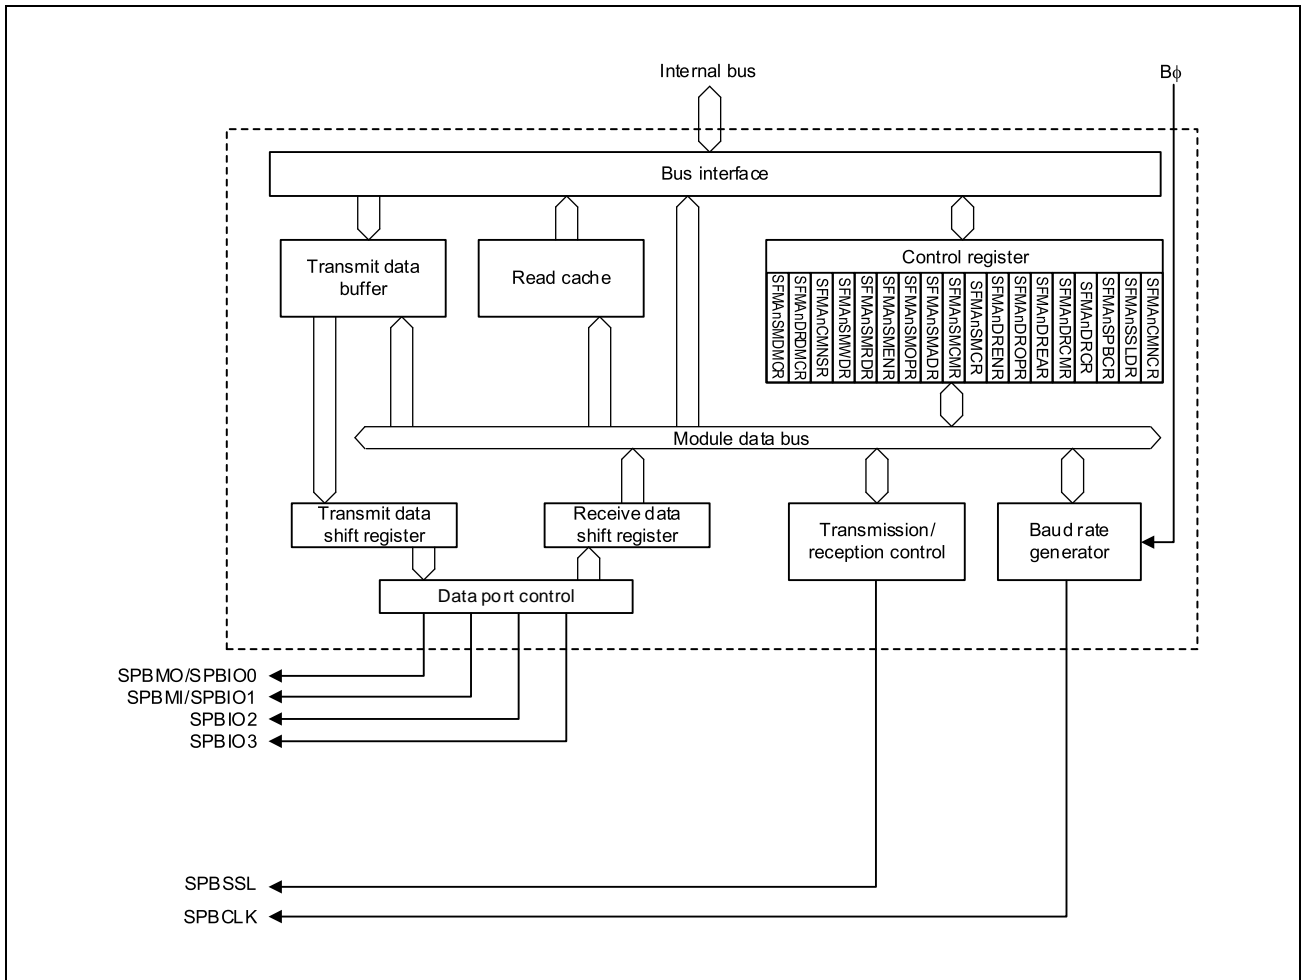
Internal bus

Bϕ

Bus interface

Transmit data buffer

Read cache

Control register

SFMAnSMDMCR
SFMAnDRDMCR
SFMAnCMNSR
SFMAnSMWDR
SFMAnSMRDR
SFMAnSMENR
SFMAnSMOPR
SFMAnSMADR
SFMAnSMCMR
SFMAnSMCR
SFMAnDRENR
SFMAnDROPR
SFMAnDREAR
SFMAnDRCMR
SFMAnDRCR
SFMAnSPBCR
SFMAnSSLDR
SFMAnCMNCR

Module data bus

Transmit data shift register

Receive data shift register

Transmission/ reception control

Baud rate generator

Data port control

SPBMO/SPBIO0
SPBMI/SPBIO1
SPBIO2
SPBIO3

SPBSSL
SPBCLK